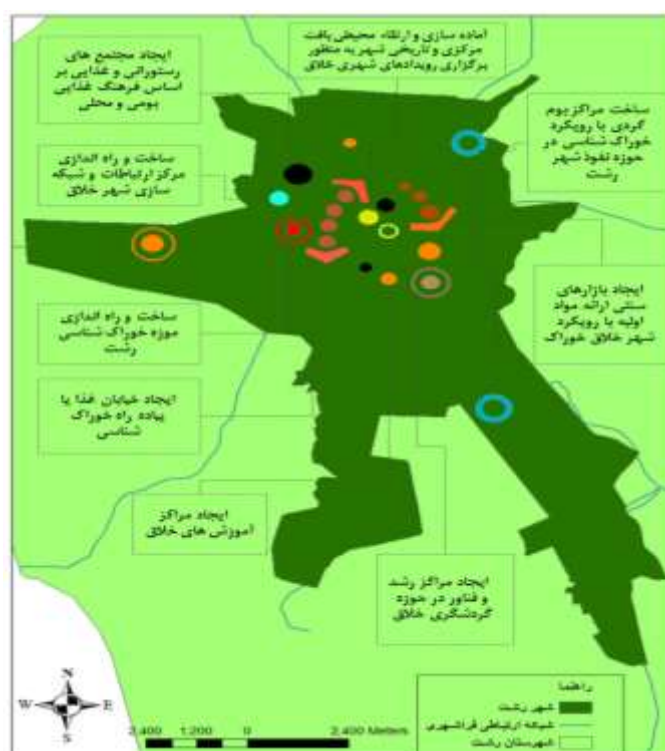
آماده سازی و ارتقاء محیطی بافت مرکزی و تاریخی شهر به منظور برگزاری رویدادهای شهری خلاق

ایجاد مجتمع های رستورانی و غذایی بر اساس فرهنگ غذایی بومی و محلی

ساخت مراکز بوم گردی با رویکرد خوراک شناسی در حوزه نفوذ شهر رشت

ساخت و راه اندازی مرکز ارتباطات و شبکه سازی شهر خلاق

ایجاد بازارهای سنتی ارائه مواد اولیه با رویکرد شهر خلاق خوراک

ساخت و راه اندازی موزه خوراک شناسی رشت

ایجاد خیابان غذا یا پیاده راه خوراک شناسی

ایجاد مراکز آموزش های خلاق

ایجاد مراکز رشد و فناور در حوزه گردشگری خلاق

N
W
E
S

2,400 1,200 0 2,400 Meters

راهنما
شهر رشت
شبکه ارتباطی فراشهری
شهرستان رشت